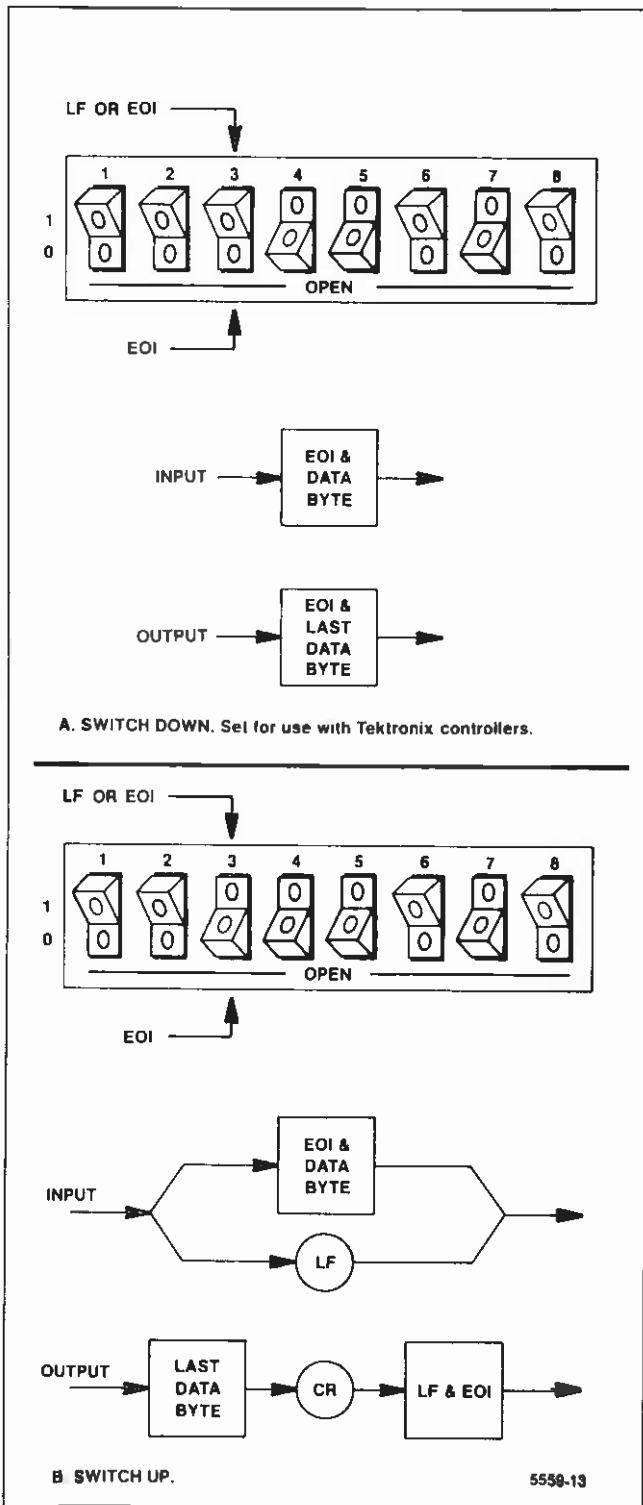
LF OR EOI

1 2 3 4 5 6 7 8

1
0

0 0 0 0 0 0 0 0
0 0 0 0 0 0 0 0

OPEN

EOI

INPUT

EOI & DATA BYTE

OUTPUT

EOI & LAST DATA BYTE

A. SWITCH DOWN. Set for use with Tektronix controllers.

LF OR EOI

1 2 3 4 5 6 7 8

1
0

0 0 0 0 0 0 0 0
0 0 0 0 0 0 0 0

OPEN

EOI

INPUT

EOI & DATA BYTE

LF

OUTPUT

LAST DATA BYTE

CR

LF & EOI

B SWITCH UP.

5559-13